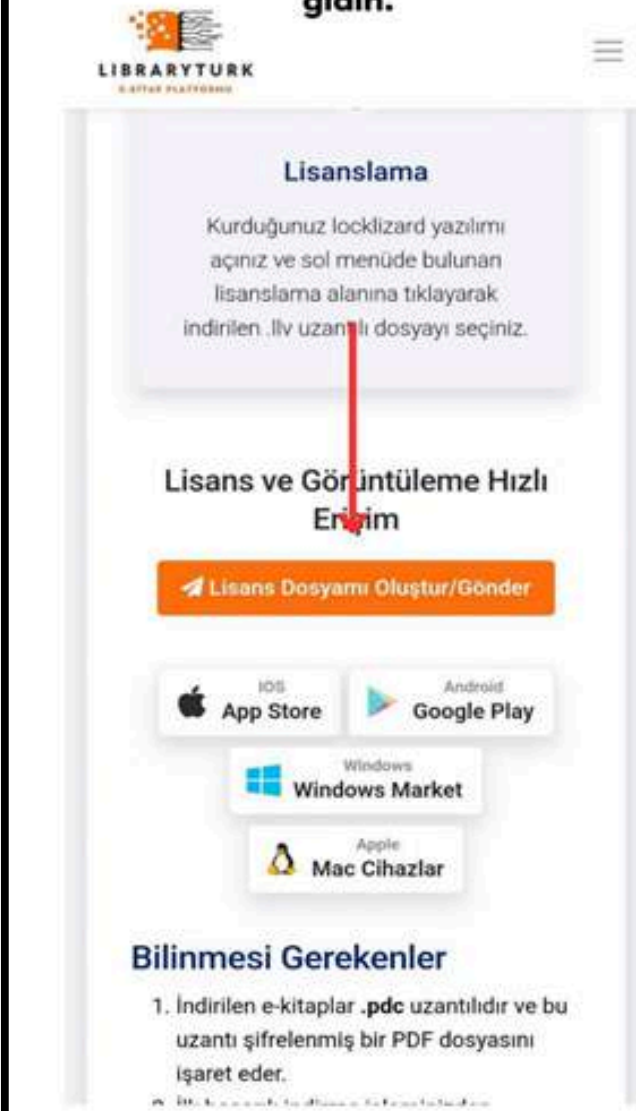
gidin.

LIBRARYTURK
E-KİTAP PLATFORMU

Lisanslama

Kurduğunuz locklizard yazılımı açınız ve sol menüde bulunan lisanslama alanına tıklayarak indirilen .llv uzantılı dosyayı seçiniz.

Lisans ve Görüntüleme Hızlı Erişim

Lisans Dosyamı Oluştur/Gönder

IOS
App Store

Android
Google Play

Windows
Windows Market

Apple
Mac Cihazlar

Bilinmesi Gerekenler

1. İndirilen e-kitaplar **.pdc** uzantılıdır ve bu uzantı şifrelenmiş bir PDF dosyasını işaret eder.

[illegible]